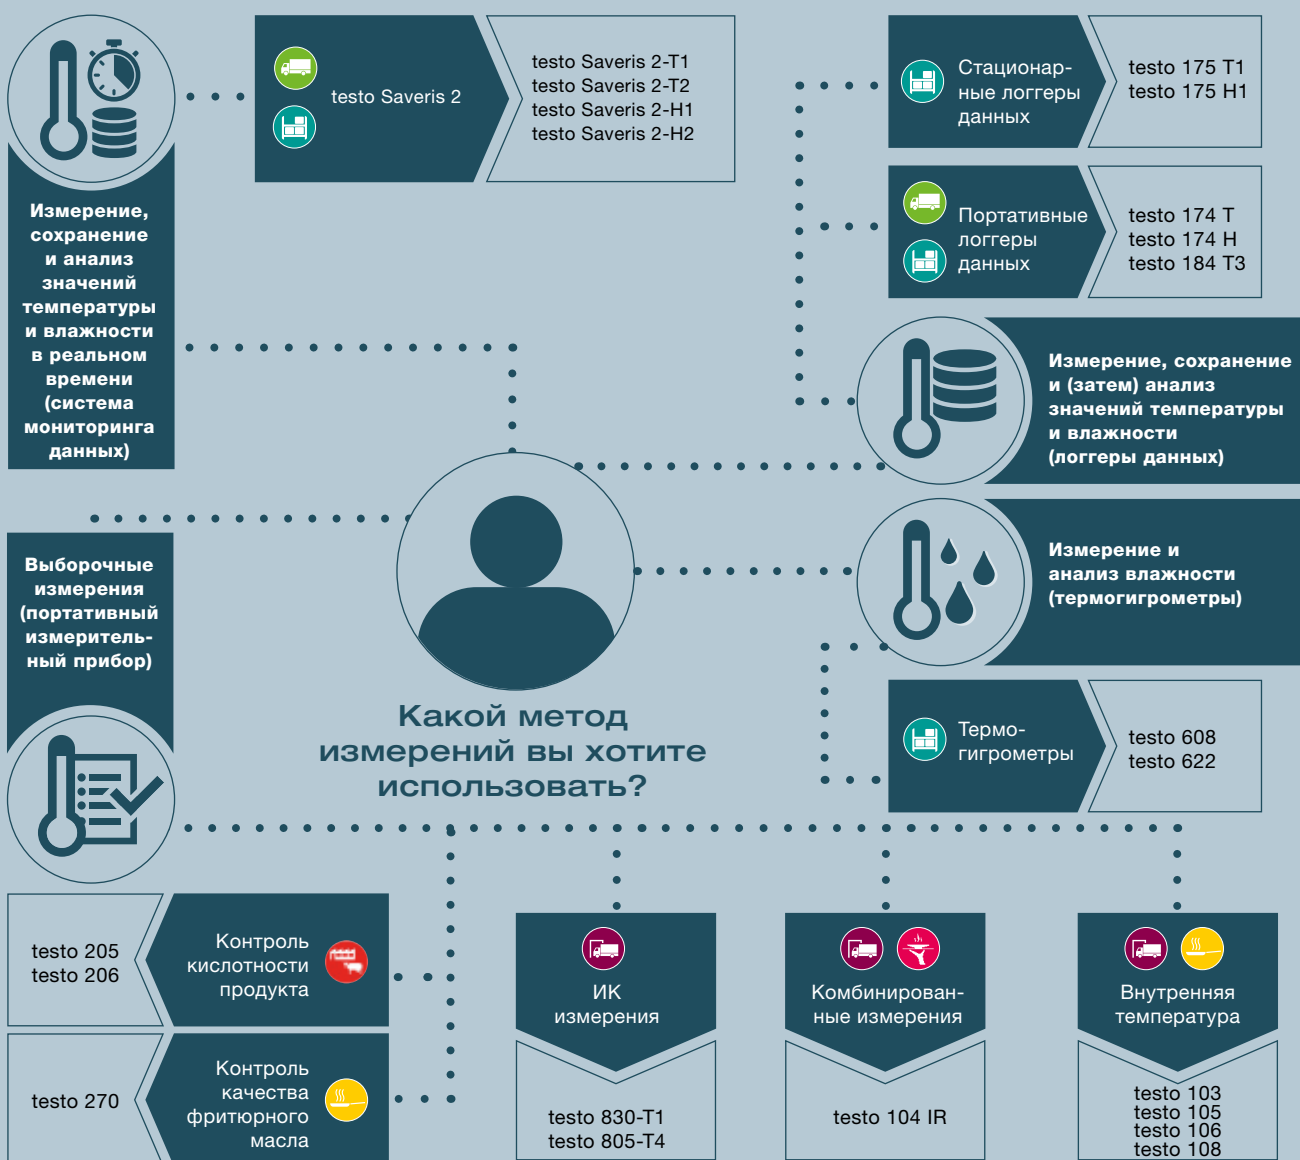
Измерение, сохранение и анализ значений температуры и влажности в реальном времени (система мониторинга данных)

testo Saveris 2

testo Saveris 2-T1
testo Saveris 2-T2
testo Saveris 2-H1
testo Saveris 2-H2

Стационарные логгеры данных

testo 175 T1
testo 175 H1

Портативные логгеры данных

testo 174 T
testo 174 H
testo 184 T3

Измерение, сохранение и (затем) анализ значений температуры и влажности (логгеры данных)

Выборочные измерения (портативный измерительный прибор)

Измерение и анализ влажности (термогигрометры)

Термогигрометры

testo 608
testo 622

Какой метод измерений вы хотите использовать?

testo 205
testo 206

Контроль кислотности продукта

testo 270

Контроль качества фритюрного масла

ИК измерения

testo 830-T1
testo 805-T4

Комбинированные измерения

testo 104 IR

Внутренняя температура

testo 103
testo 105
testo 106
testo 108